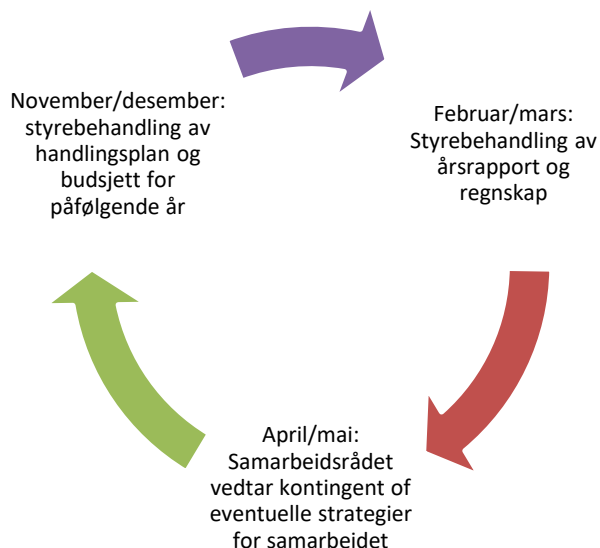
November/desember: styrebehandling av handlingsplan og budsjett for påfølgende år

Februar/mars: Styrebehandling av årsrapport og regnskap

April/mai: Samarbeidsrådet vedtar kontingent of eventuelle strategier for samarbeidet